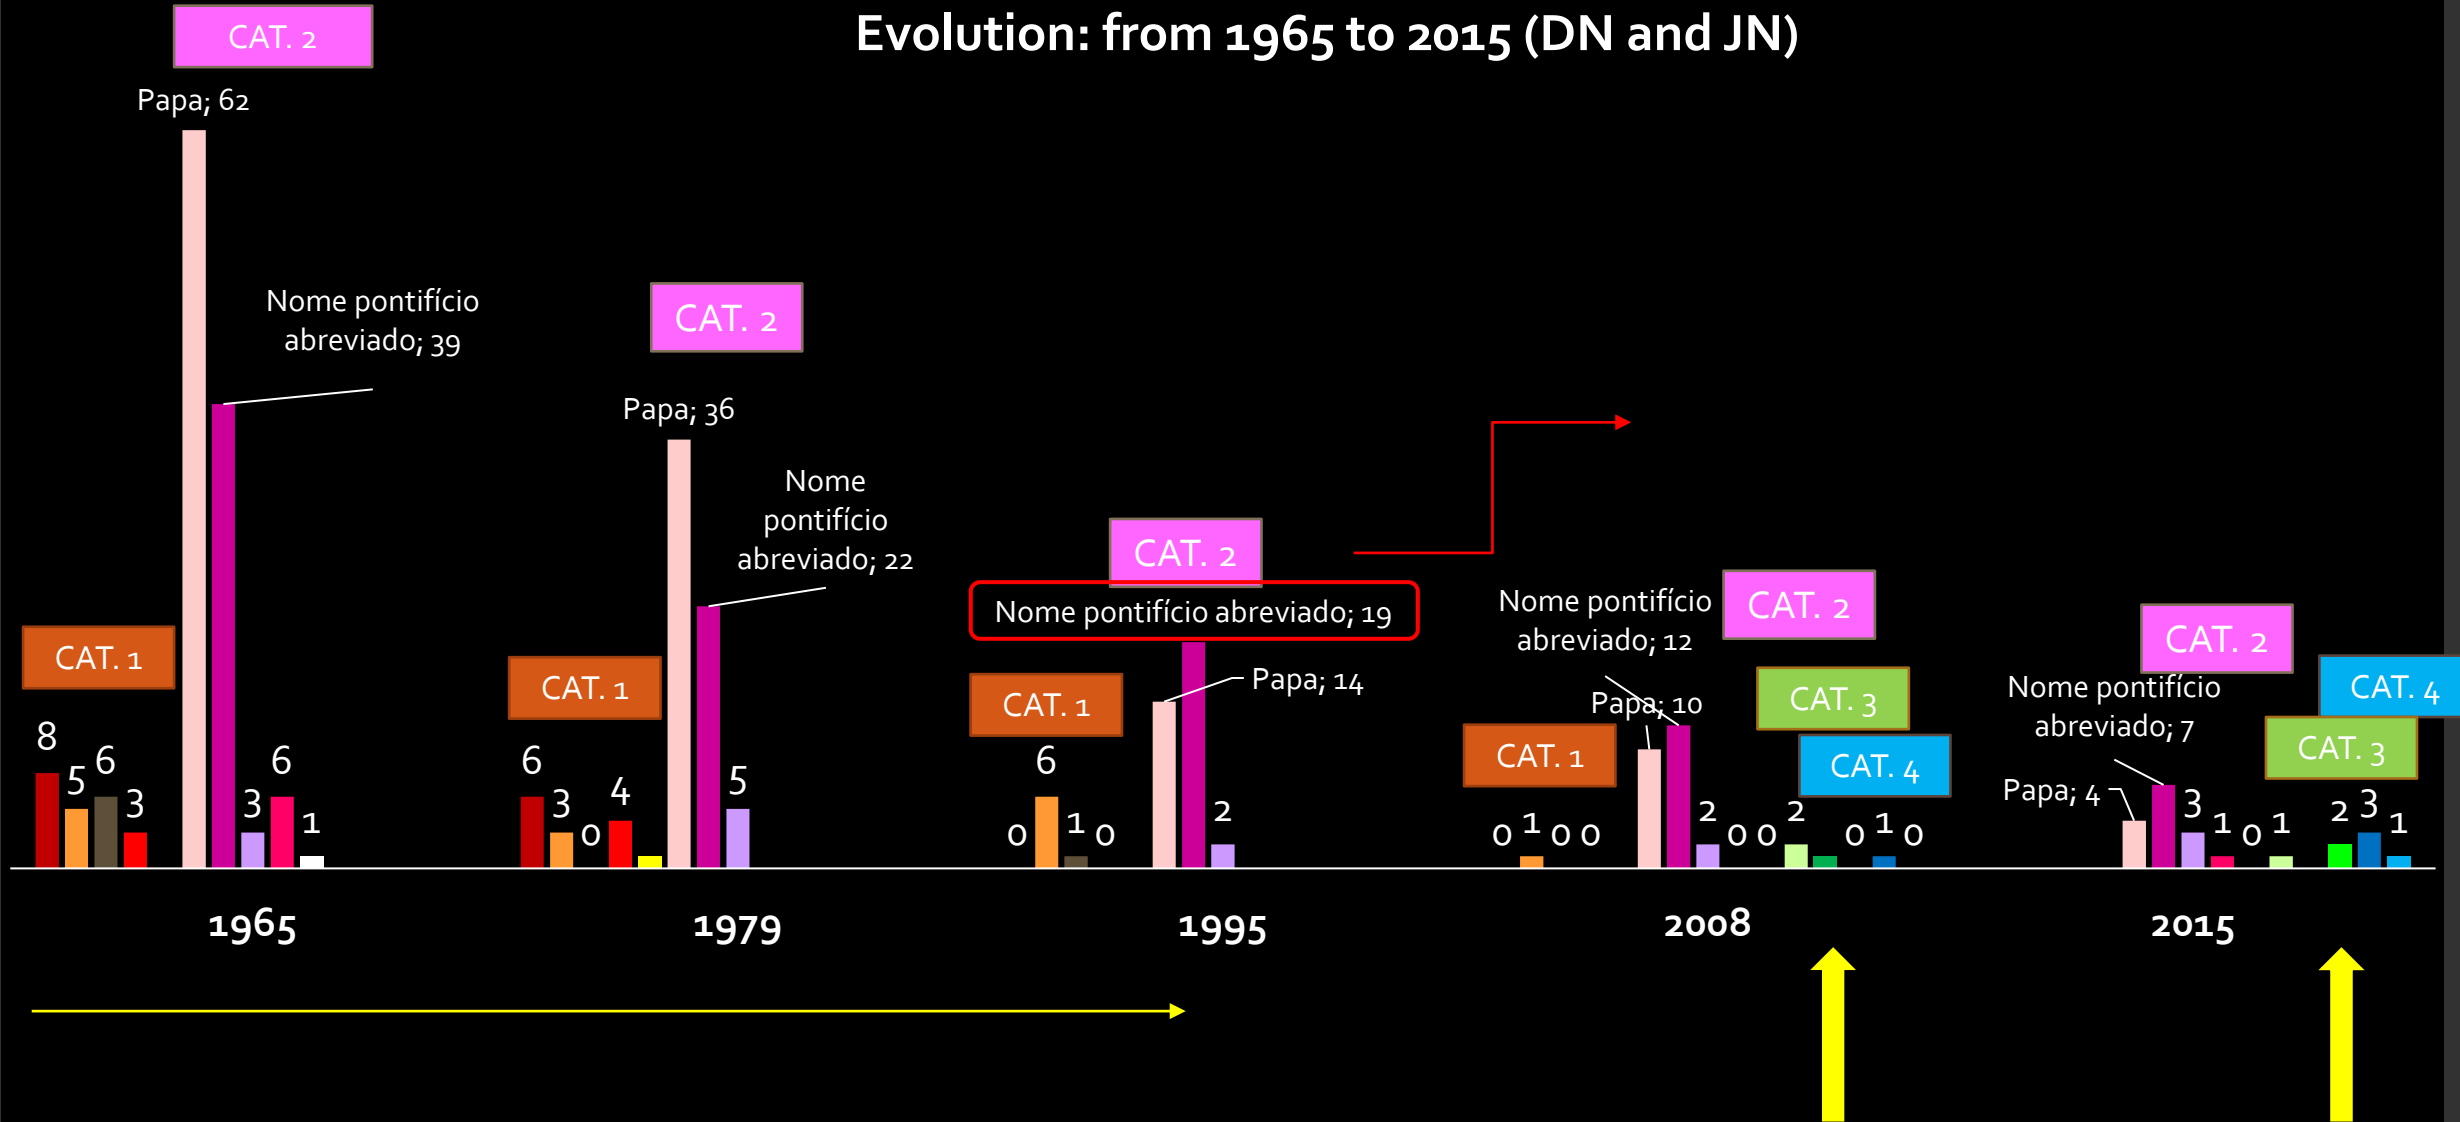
Evolution: from 1965 to 2015 (DN and JN)

CAT. 2
Papa; 62
Nome pontifício abreviado; 39
CAT. 1
8 5 6 3 3 6 1
1965

CAT. 2
Papa; 36
Nome pontifício abreviado; 22
CAT. 1
6 3 0 4 5
1979

CAT. 2
Nome pontifício abreviado; 19
Papa; 14
CAT. 1
0 6 1 0 2
1995

Nome pontifício abreviado; 12
CAT. 2
Papa; 10
CAT. 3
CAT. 4
CAT. 1
0 1 0 0 2 0 0 2 0 1 0
2008

CAT. 2
Nome pontifício abreviado; 7
CAT. 4
CAT. 3
Papa; 4 3 1 0 1 2 3 1
2015